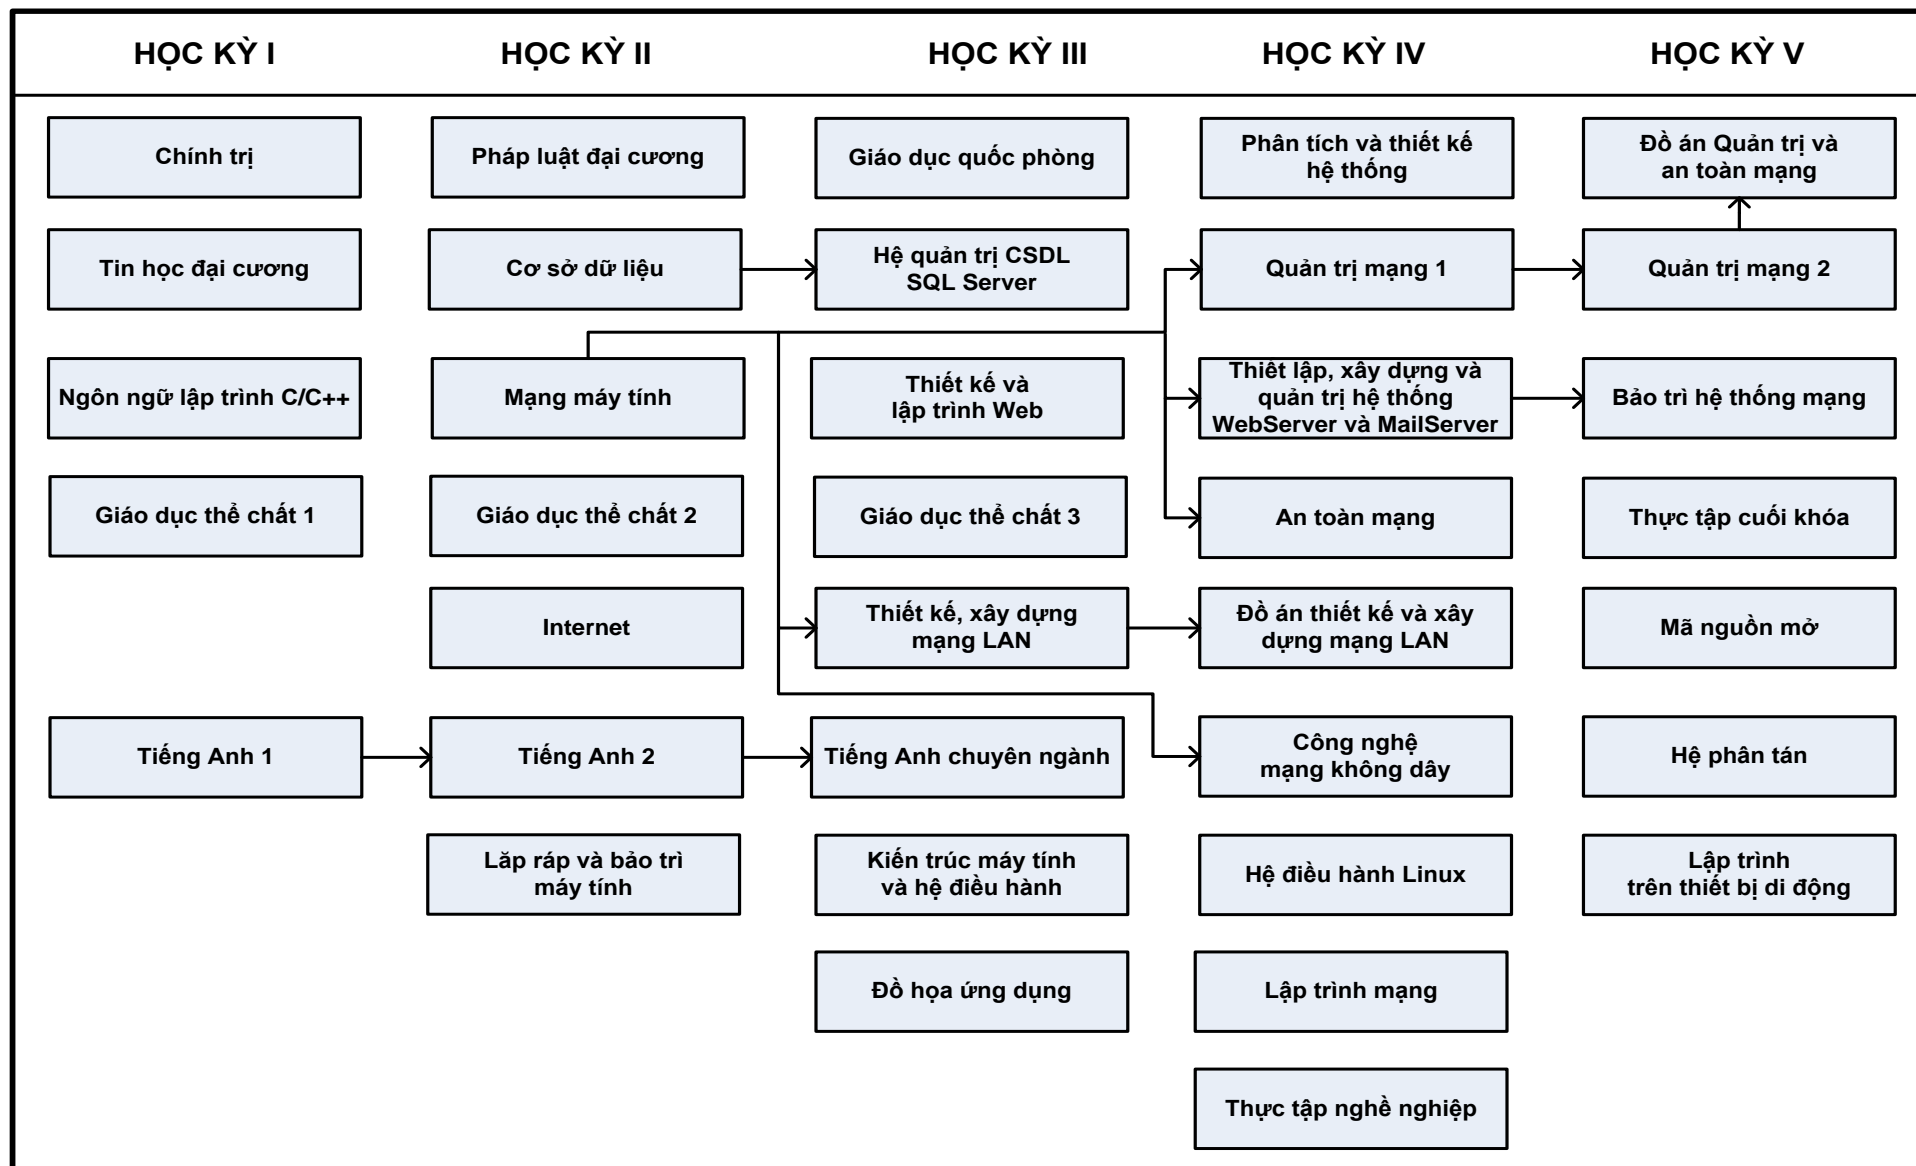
HỌC KỲ I

Chính trị

Tin học đại cương

Ngôn ngữ lập trình C/C++

Giáo dục thể chất 1

Tiếng Anh 1

HỌC KỲ II

Pháp luật đại cương

Cơ sở dữ liệu

Mạng máy tính

Giáo dục thể chất 2

Internet

Tiếng Anh 2

Lăp ráp và bảo trì máy tính

HỌC KỲ III

Giáo dục quốc phòng

Hệ quản trị CSDL SQL Server

Thiết kế và lập trình Web

Giáo dục thể chất 3

Thiết kế, xây dựng mạng LAN

Tiếng Anh chuyên ngành

Kiến trúc máy tính và hệ điều hành

Đồ họa ứng dụng

HỌC KỲ IV

Phân tích và thiết kế hệ thống

Quản trị mạng 1

Thiết lập, xây dựng và quản trị hệ thống WebServer và MailServer

An toàn mạng

Đồ án thiết kế và xây dựng mạng LAN

Công nghệ mạng không dây

Hệ điều hành Linux

Lập trình mạng

Thực tập nghề nghiệp

HỌC KỲ V

Đồ án Quản trị và an toàn mạng

Quản trị mạng 2

Bảo trì hệ thống mạng

Thực tập cuối khóa

Mã nguồn mở

Hệ phân tán

Lập trình trên thiết bị di động